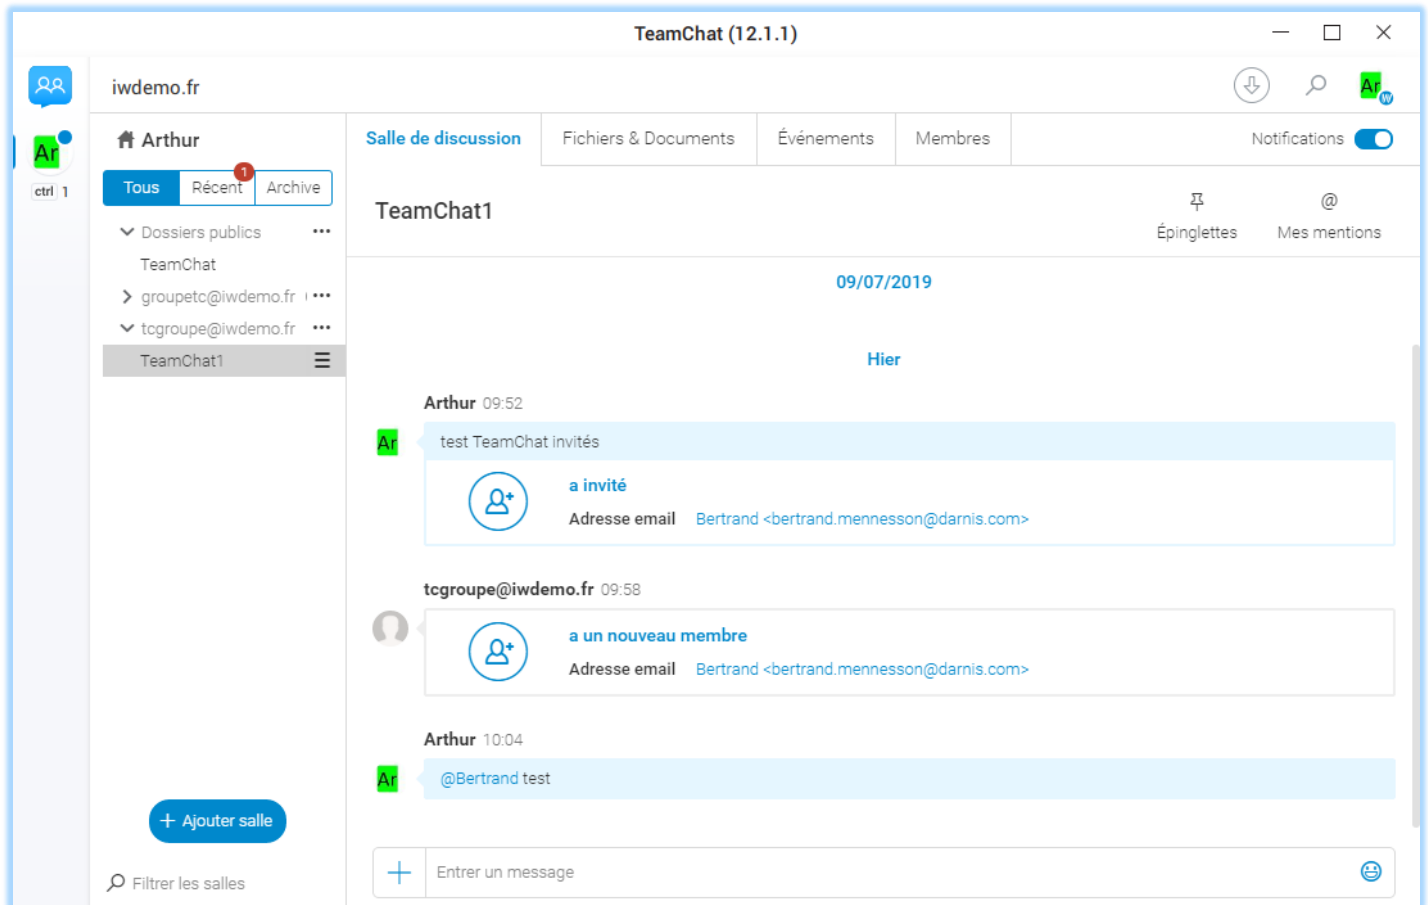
TeamChat (12.1.1)

Ar
ctrl 1

iwdemo.fr

Ar

Arthur

Tous | Récent 1 | Archive

Dossiers publics ···
TeamChat
groupetc@iwdemo.fr ···
tcgroupe@iwdemo.fr ···
TeamChat1

+ Ajouter salle

Filtrer les salles

Salle de discussion | Fichiers & Documents | Événements | Membres | Notifications

TeamChat1

Épinglettes | @ Mes mentions

09/07/2019

Hier

Arthur 09:52
Ar
test TeamChat invités
a invité
Adresse email Bertrand <bertrand.mennesson@darnis.com>

tcgroupe@iwdemo.fr 09:58
a un nouveau membre
Adresse email Bertrand <bertrand.mennesson@darnis.com>

Arthur 10:04
Ar
@Bertrand test

+ Entrer un message